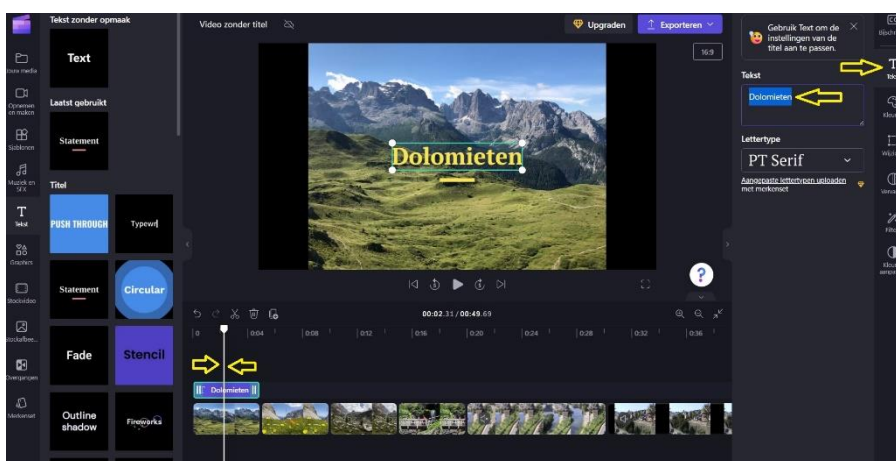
Tekst zonder opmaak

Text

Laatst gebruikt

Statement

Titel

PUSH THROUGH

Typewr

Statement

Circular

Fade

Stencil

Outline shadow

Fireworks

Jouw media

Opnemen en maken

Sjablonen

Muziek en SFX

T

Tekst

Graphics

Stockvideo

Stockafbee...

Overgangen

Merkenset

Video zonder titel

Upgraden

Exporteren

16:9

Dolomieten

00:02.31 / 00:49.69

0 |0:04 |0:08 |0:12 |0:16 |0:20 |0:24 |0:28 |0:32 |0:36

Dolomieten

Gebruik Text om de instellingen van de titel aan te passen.

Tekst

Dolomieten

Lettertype

PT Serif

Aangepaste lettertypen uploaden met merkenset

Bijschr

T

Teks

Kleu

Wijzi

Versn

Filte

Kleu aanp

?